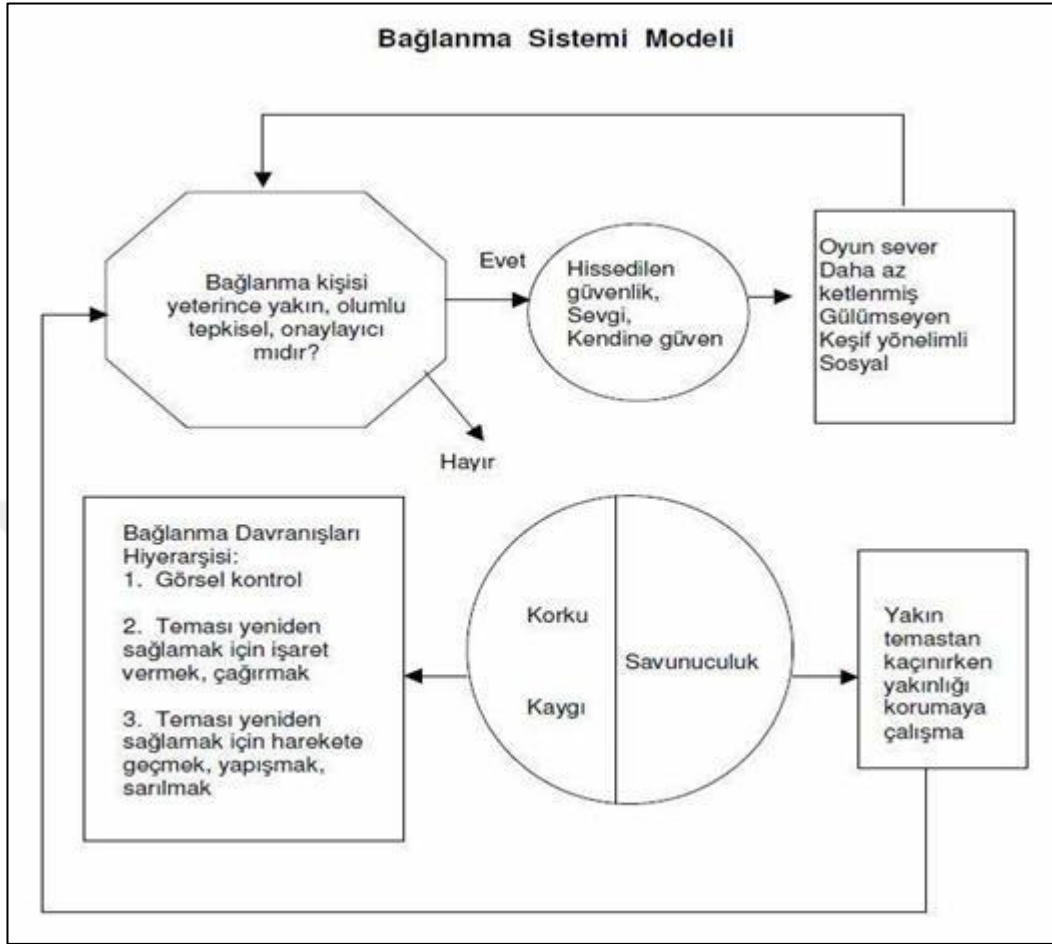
Bağlanma Sistemi Modeli

Bağlanma kişisi yeterince yakın, olumlu tepkisel, onaylayıcı mıdır?

Evet

Hissedilen güvenlik, Sevgi, Kendine güven

Oyun sever
Daha az ketlenmiş
Gülümseyen
Keşif yönelimli
Sosyal

Hayır

Bağlanma Davranışları Hiyerarşisi:
1. Görsel kontrol

2. Teması yeniden sağlamak için işaret vermek, çağırmak

3. Teması yeniden sağlamak için harekete geçmek, yapışmak, sarılmak

Korku

Kaygı

Savunuculuk

Yakın temastan kaçınırken yakınlığı korumaya çalışma